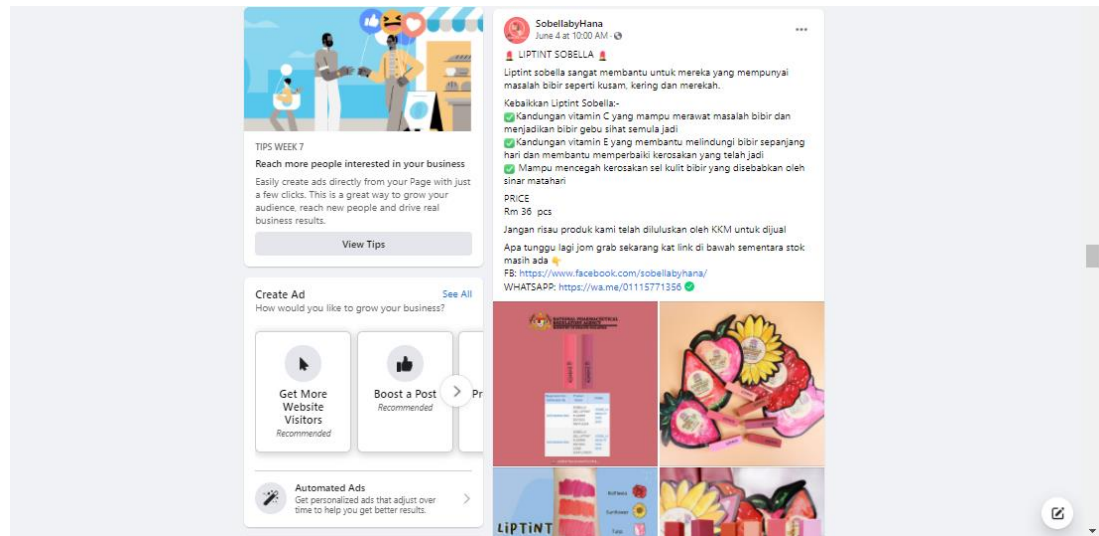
TIPS WEEK 7

Reach more people interested in your business

Easily create ads directly from your Page with just a few clicks. This is a great way to grow your audience, reach new people and drive real business results.

View Tips

Create Ad
See All

How would you like to grow your business?

Get More Website Visitors
Recommended

Boost a Post
Recommended

Pr

Automated Ads
Get personalized ads that adjust over time to help you get better results.

SobellabyHana
June 4 at 10:00 AM ·

LIPTINT SOBELLA

Liptint sobella sangat membantu untuk mereka yang mempunyai masalah bibir seperti kusam, kering dan merekah.

Kebaikkan Liptint Sobella:-
✅Kandungan vitamin C yang mampu merawat masalah bibir dan menjadikan bibir gebu sihat semula jadi
✅Kandungan vitamin E yang membantu melindungi bibir sepanjang hari dan membantu memperbaiki kerosakan yang telah jadi
✅ Mampu mencegah kerosakan sel kulit bibir yang disebabkan oleh sinar matahari

PRICE
Rm 36 pcs

Jangan risau produk kami telah diluluskan oleh KKM untuk dijual

Apa tunggu lagi jom grab sekarang kat link di bawah sementara stok masih ada 👇
FB: https://www.facebook.com/sobellabyhana/
WHATSAPP: https://wa.me/01115771356 ✅

LIPTINT